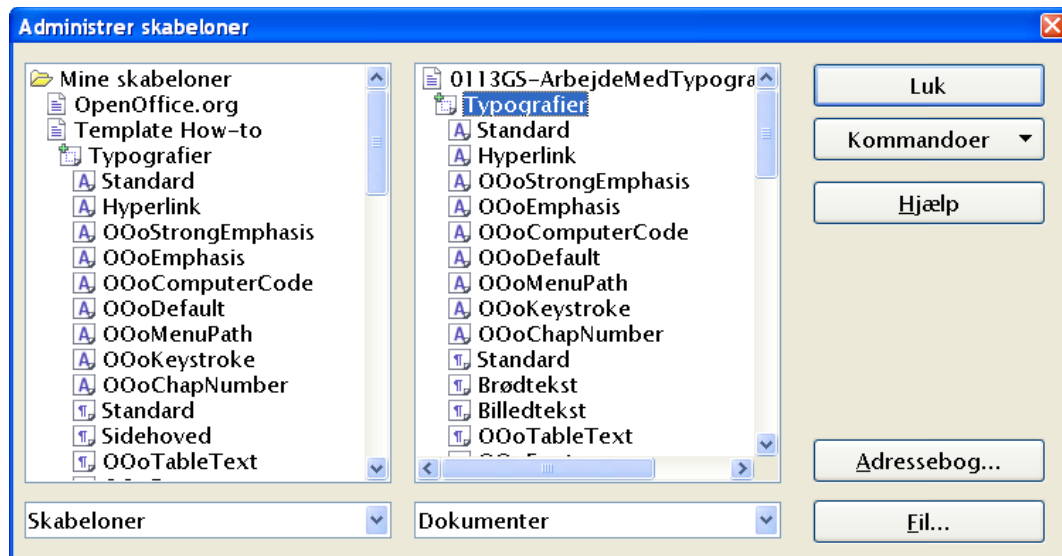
Administrer skabeloner

Mine skabeloner
OpenOffice.org
Template How-to
Typografier
Standard
Hyperlink
OOoStrongEmphasis
OOoEmphasis
OOoComputerCode
OOoDefault
OOoMenuPath
OOoKeystroke
OOoChapNumber
Standard
Sidehoved
OOoTableText
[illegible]

0113GS-ArbejdeMedTypogra
Typografier
Standard
Hyperlink
OOoStrongEmphasis
OOoEmphasis
OOoComputerCode
OOoDefault
OOoMenuPath
OOoKeystroke
OOoChapNumber
Standard
Brødtekst
Billedtekst
OOoTableText
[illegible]

Luk
Kommandoer
Hjælp
Adressebog...

Skabeloner
Dokumenter
Fil...